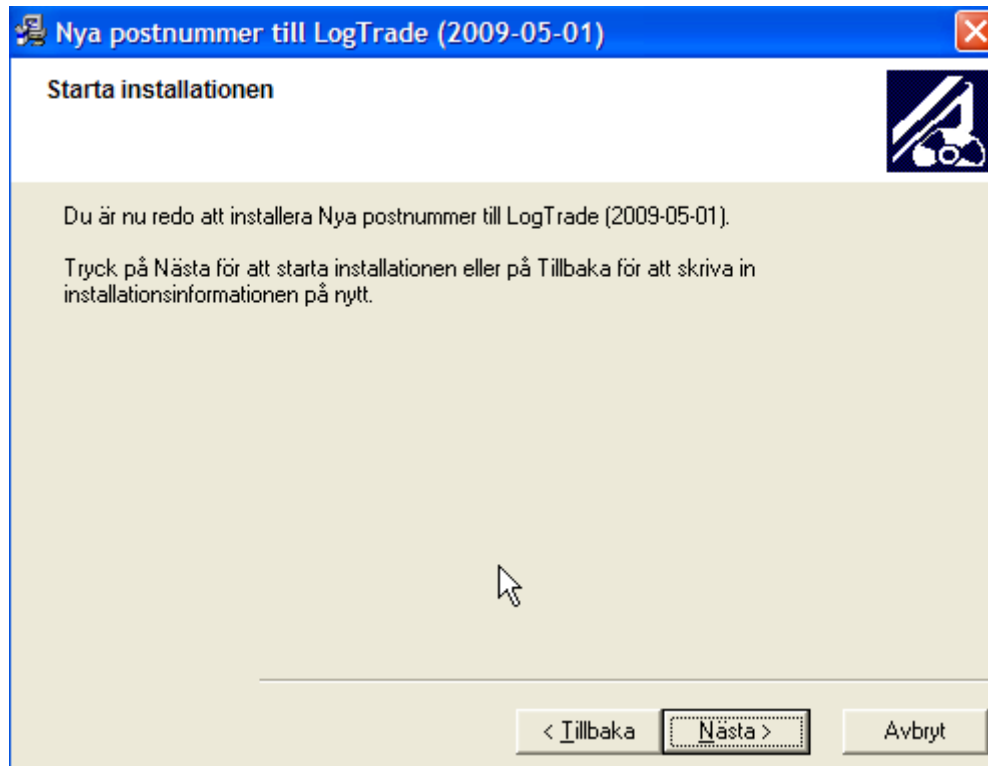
Nya postnummer till LogTrade (2009-05-01)

Starta installationen

Du är nu redo att installera Nya postnummer till LogTrade (2009-05-01).

Tryck på Nästa för att starta installationen eller på Tillbaka för att skriva in installationsinformationen på nytt.

< Tillbaka
Nästa >
Avbryt